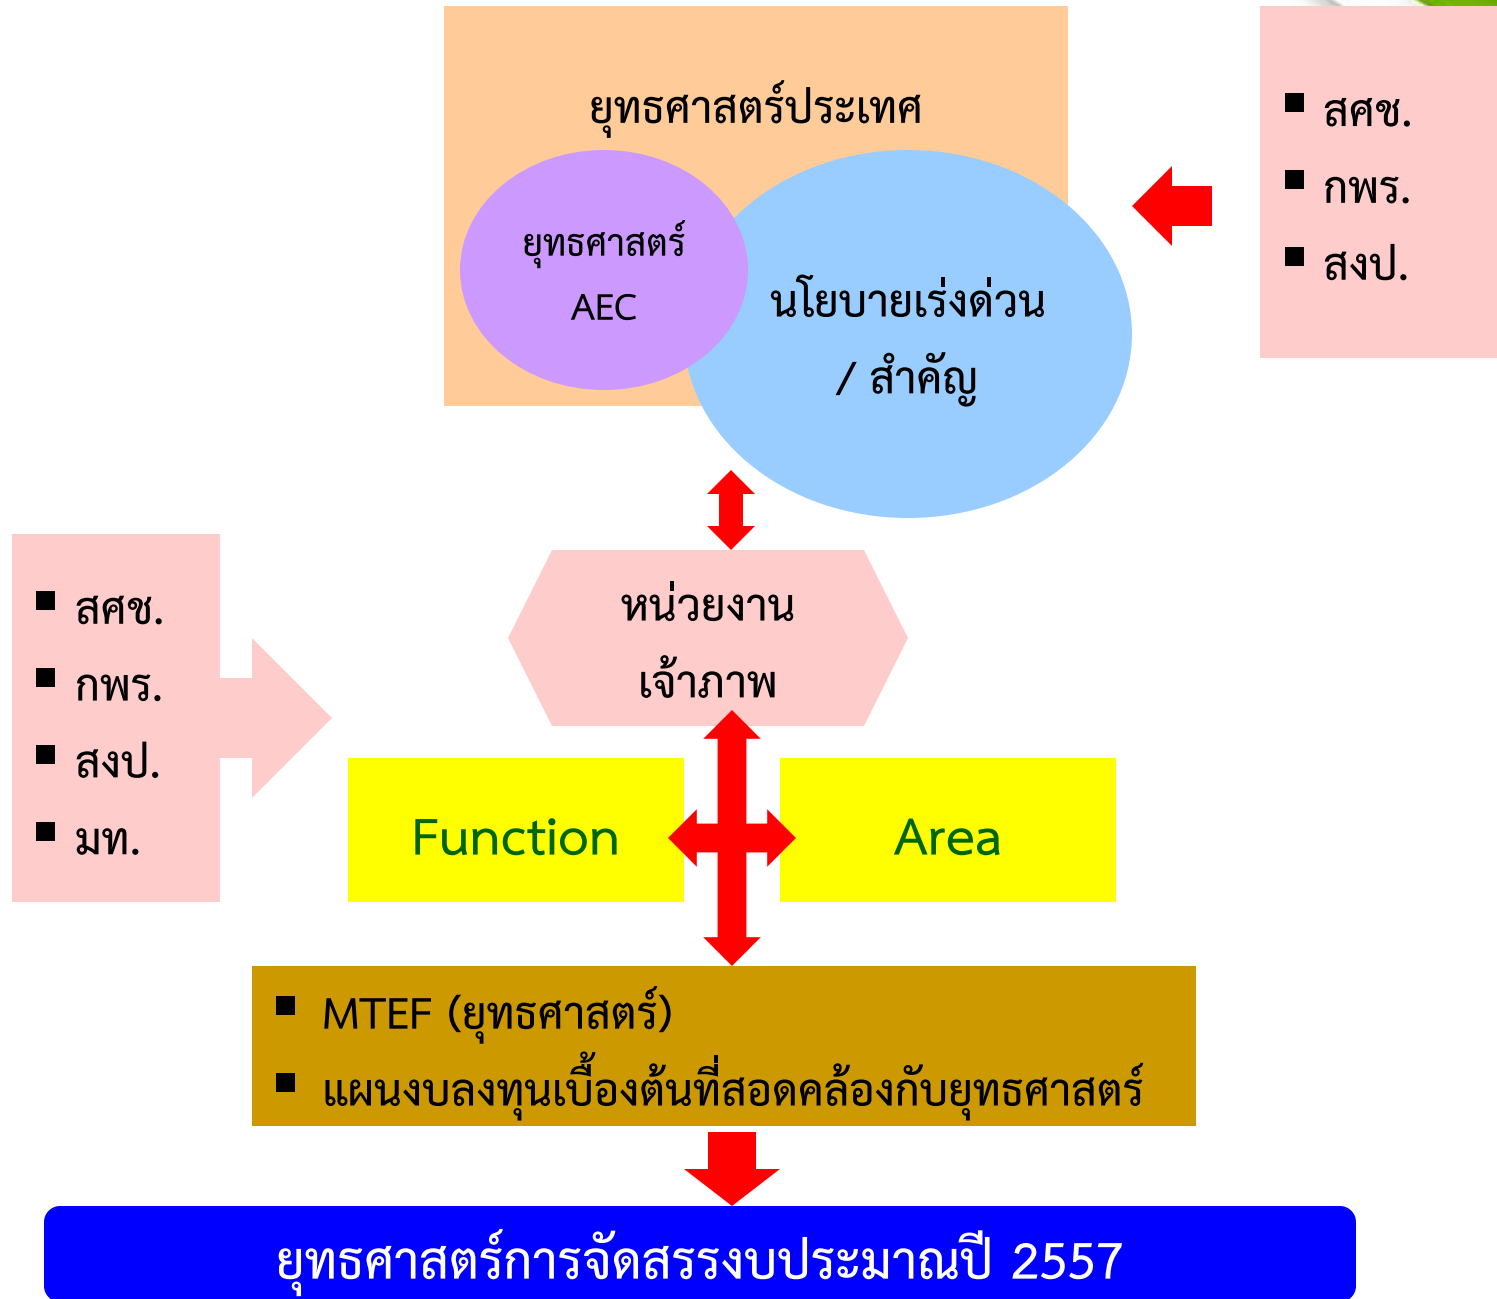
ยุทธศาสตร์ประเทศ

ยุทธศาสตร์ AEC

นโยบายเร่งด่วน / สำคัญ

▪ สศช.
▪ กพร.
▪ สงป.

▪ สศช.
▪ กพร.
▪ สงป.
▪ มท.

หน่วยงานเจ้าภาพ

Function

Area

▪ MTEF (ยุทธศาสตร์)
▪ แผนงบลงทุนเบื้องต้นที่สอดคล้องกับยุทธศาสตร์

ยุทธศาสตร์การจัดสรรงบประมาณปี 2557